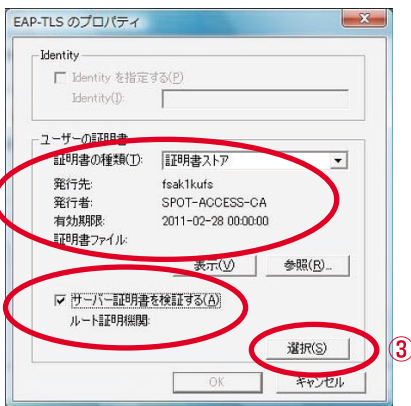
EAP-TLS のプロパティ

Identity

Identity を指定する(P)

Identity(I):

ユーザーの証明書

証明書の種類(T): 証明書ストア

発行先: fsak1kufs

発行者: SPOT-ACCESS-CA

有効期限: 2011-02-28 00:00:00

証明書ファイル:

表示(V)

参照(R)...

サーバー証明書を検証する(A)

ルート証明機関:

選択(S)

③

OK

キャンセル